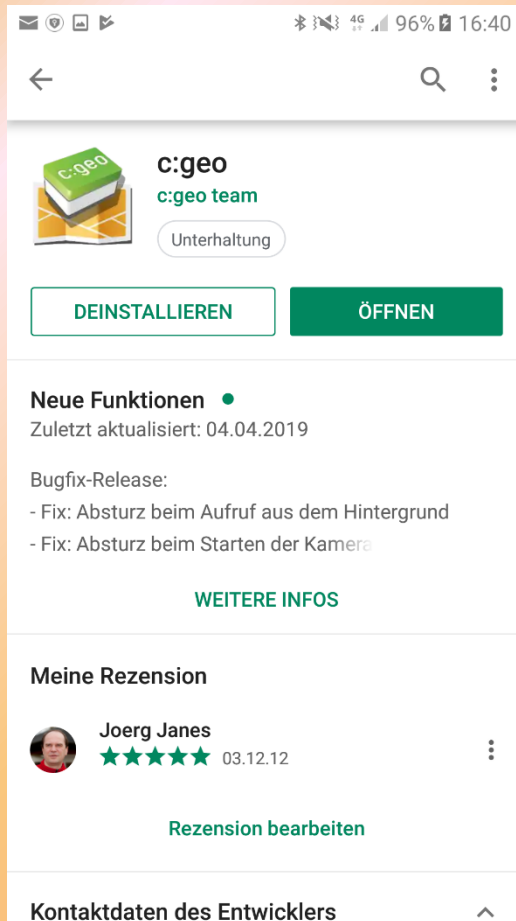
4G 96% 16:40

c:geo
c:geo team
Unterhaltung

DEINSTALLIEREN
ÖFFNEN

Neue Funktionen
Zuletzt aktualisiert: 04.04.2019

Bugfix-Release:
- Fix: Absturz beim Aufruf aus dem Hintergrund
- Fix: Absturz beim Starten der Kamera

WEITERE INFOS

Meine Rezension

Joerg Janes
03.12.12

Rezension bearbeiten

Kontaktdaten des Entwicklers